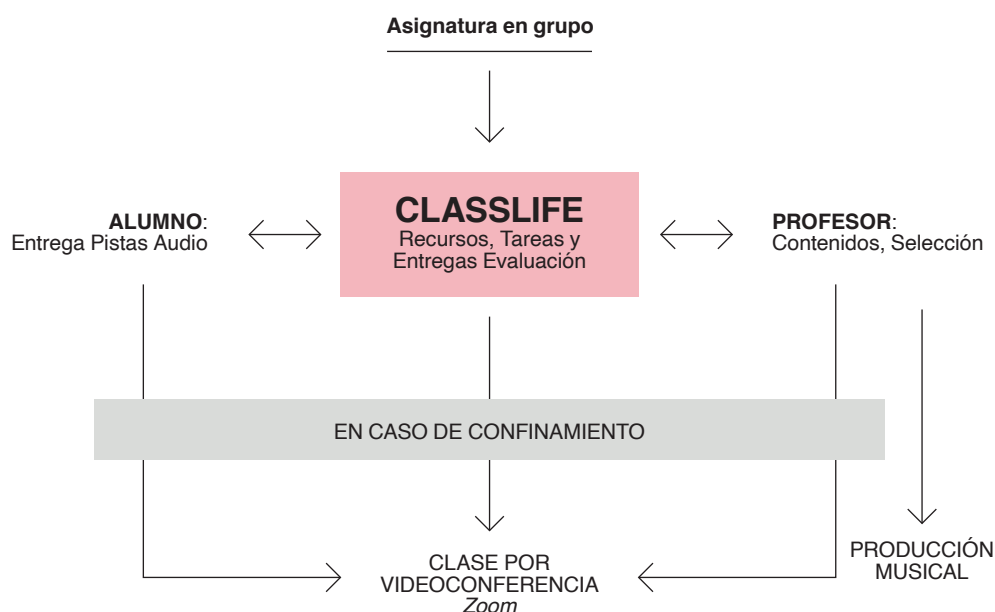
Asignatura en grupo

ALUMNO:
Entrega Pistas Audio

CLASSLIFE
Recursos, Tareas y
Entregas Evaluación

PROFESOR:
Contenidos, Selección

EN CASO DE CONFINAMIENTO

CLASE POR
VIDEOCONFERENCIA
Zoom

PRODUCCIÓN
MUSICAL